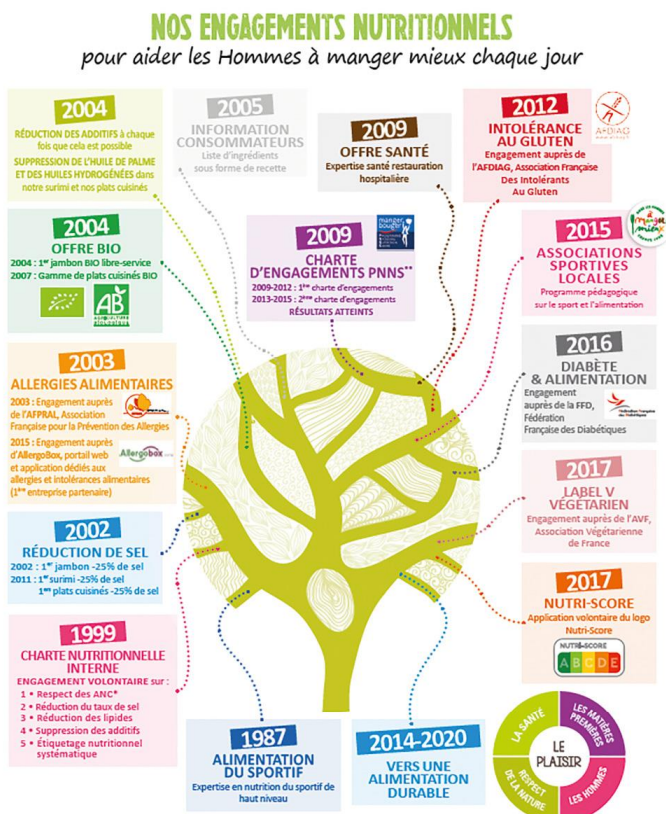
NOS ENGAGEMENTS NUTRITIONNELS
pour aider les Hommes à manger mieux chaque jour

2004
RÉDUCTION DES ADDITIFS à chaque fois que cela est possible
SUPPRESSION DE L'HUILE DE PALME ET DES HUILES HYDROGÉNÉES dans notre surimi et nos plats cuisinés

2005
INFORMATION CONSOMMATEURS
Liste d'ingrédients sous forme de recette

2009
OFFRE SANTÉ
Expertise santé restauration hospitalière

2012
INTOLÉRANCE AU GLUTEN
Engagement auprès de l'AFDIAG, Association Française Des Intolérants Au Gluten

AFDIAG

2004
OFFRE BIO
2004 : 1er jambon BIO libre-service
2007 : Gamme de plats cuisinés BIO

AB

2009
CHARTE D'ENGAGEMENTS PNNS**
2009-2012 : 1ère charte d'engagements
2013-2015 : 2ème charte d'engagements
RÉSULTATS ATTEINTS

manger bouger

2015
ASSOCIATIONS SPORTIVES LOCALES
Programme pédagogique sur le sport et l'alimentation

2003
ALLERGIES ALIMENTAIRES
2003 : Engagement auprès de l'AFPRAL, Association Française pour la Prévention des Allergies
2015 : Engagement auprès d'AllergoBox, portail web et application dédiés aux allergies et intolérances alimentaires (1ère entreprise partenaire)

AllergoBox

2016
DIABÈTE & ALIMENTATION
Engagement auprès de la FFD, Fédération Française des Diabétiques

Fédération Française des Diabétiques

2017
LABEL V VÉGÉTARIEN
Engagement auprès de l'AVF, Association Végétarienne de France

2002
RÉDUCTION DE SEL
2002 : 1er jambon -25% de sel
2011 : 1er surimi -25% de sel
1ers plats cuisinés -25% de sel

2017
NUTRI-SCORE
Application volontaire du logo Nutri-Score

NUTRI-SCORE
A B C D E

1999
CHARTE NUTRITIONNELLE INTERNE
ENGAGEMENT VOLONTAIRE sur :
1 • Respect des ANC*
2 • Réduction du taux de sel
3 • Réduction des lipides
4 • Suppression des additifs
5 • Étiquetage nutritionnel systématique

1987
ALIMENTATION DU SPORTIF
Expertise en nutrition du sportif de haut niveau

2014-2020
VERS UNE ALIMENTATION DURABLE

LA SANTÉ
LES MATIÈRES PREMIÈRES
LE PLAISIR
RESPECT DE LA NATURE
LES HOMMES